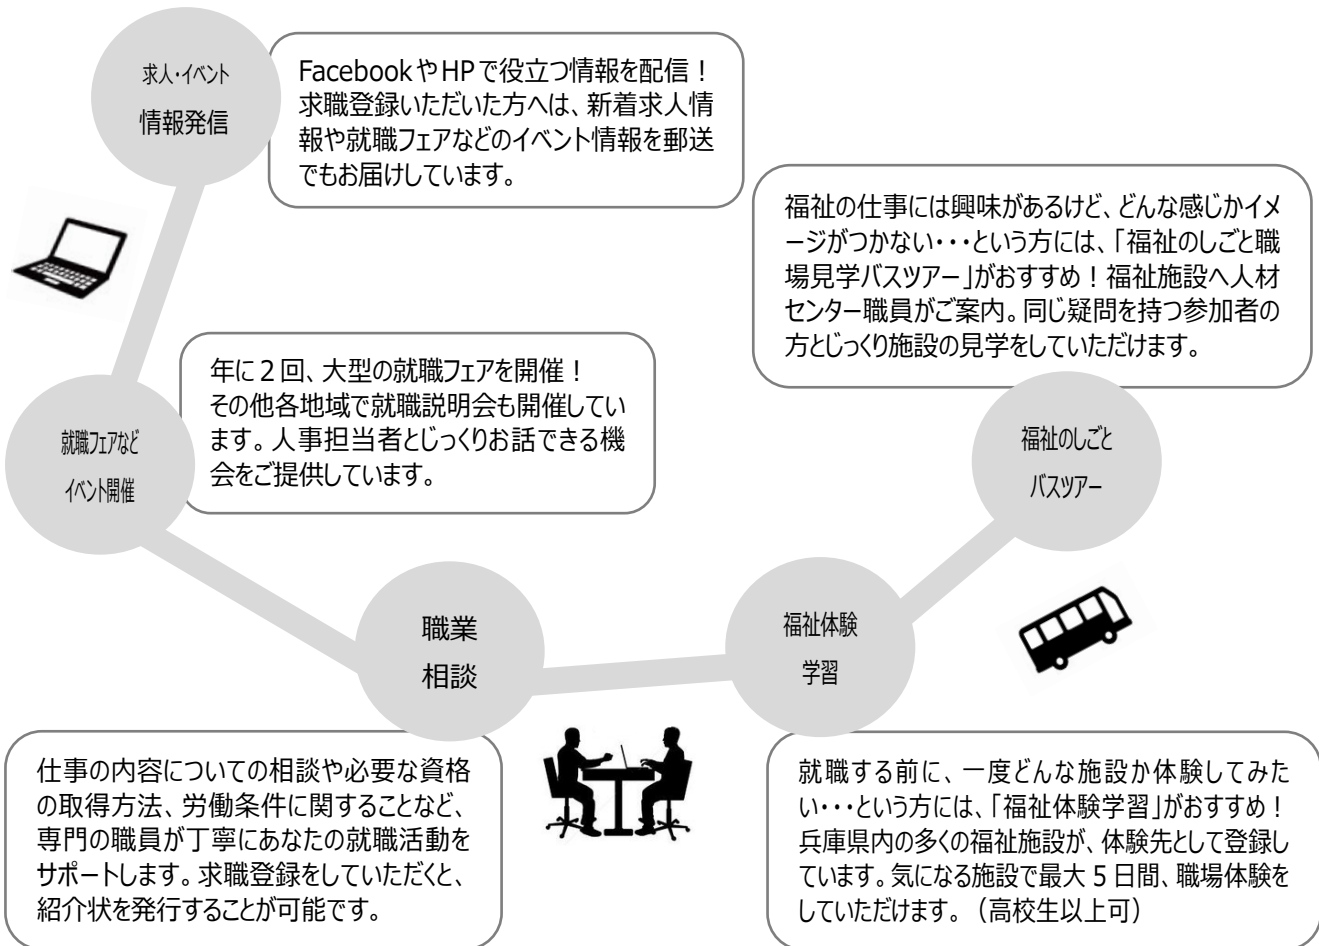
求人・イベント
情報発信

FacebookやHPで役立つ情報を配信！求職登録いただいた方へは、新着求人情報や就職フェアなどのイベント情報を郵送でもお届けしています。

福祉の仕事には興味があるけど、どんな感じかイメージがつかない・・・という方には、「福祉のしごと職場見学バスツアー」がおすすめ！福祉施設へ人材センター職員がご案内。同じ疑問を持つ参加者の方とじっくり施設の見学をしていただけます。

年に２回、大型の就職フェアを開催！その他各地域で就職説明会も開催しています。人事担当者とじっくりお話できる機会をご提供しています。

就職フェアなど
イベント開催

福祉のしごと
バスツアー

職業
相談

福祉体験
学習

仕事の内容についての相談や必要な資格の取得方法、労働条件に関することなど、専門の職員が丁寧にあなたの就職活動をサポートします。求職登録をしていただくと、紹介状を発行することが可能です。

就職する前に、一度どんな施設か体験してみたい・・・という方には、「福祉体験学習」がおすすめ！兵庫県内の多くの福祉施設が、体験先として登録しています。気になる施設で最大５日間、職場体験をしていただけます。（高校生以上可）